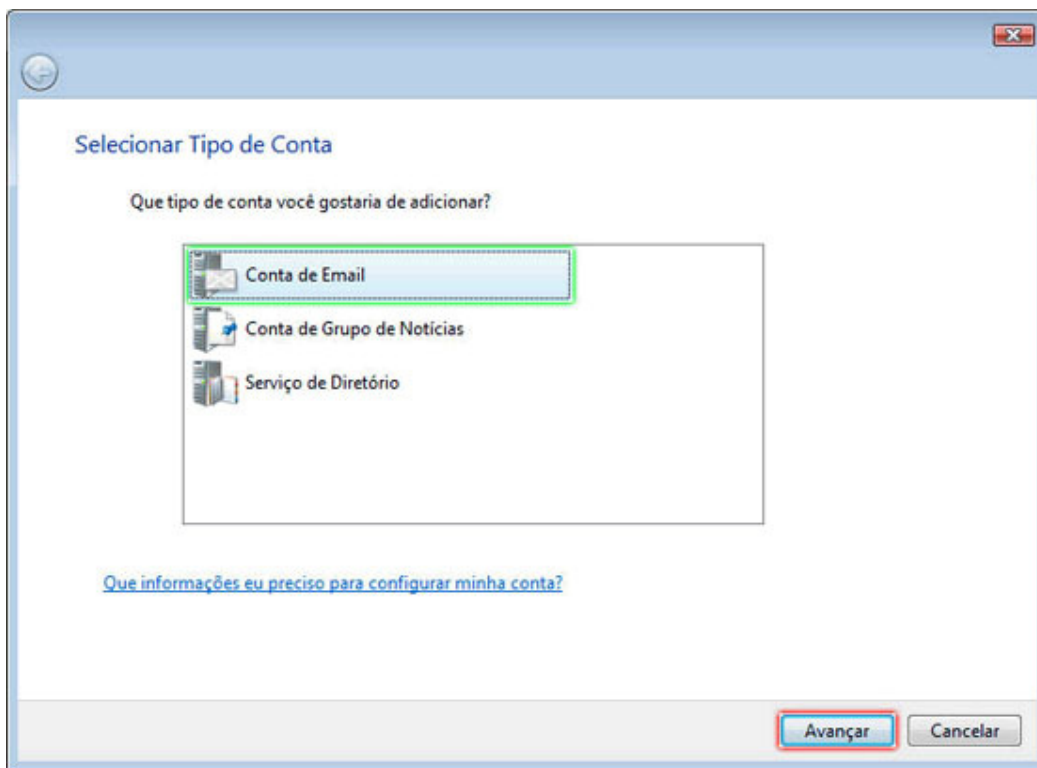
Selecionar Tipo de Conta

Que tipo de conta você gostaria de adicionar?

Conta de Email
Conta de Grupo de Notícias
Serviço de Diretório

Que informações eu preciso para configurar minha conta?

Avançar
Cancelar